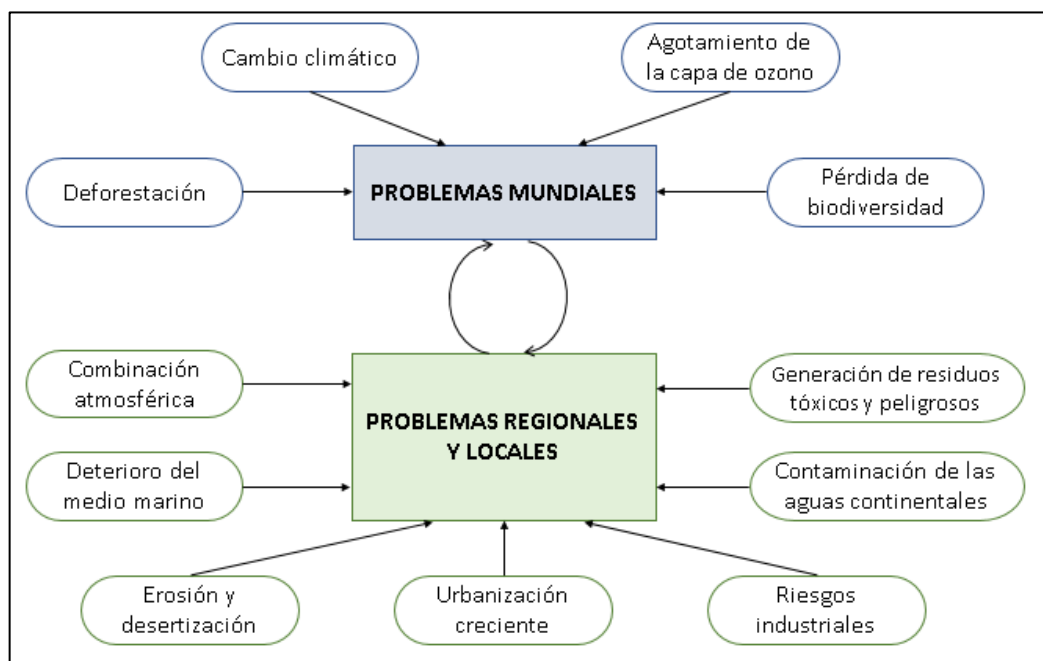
Cambio climático

Agotamiento de la capa de ozono

Deforestación

PROBLEMAS MUNDIALES

Pérdida de biodiversidad

Combinación atmosférica

PROBLEMAS REGIONALES Y LOCALES

Generación de residuos tóxicos y peligrosos

Deterioro del medio marino

Contaminación de las aguas continentales

Erosión y desertización

Urbanización creciente

Riesgos industriales